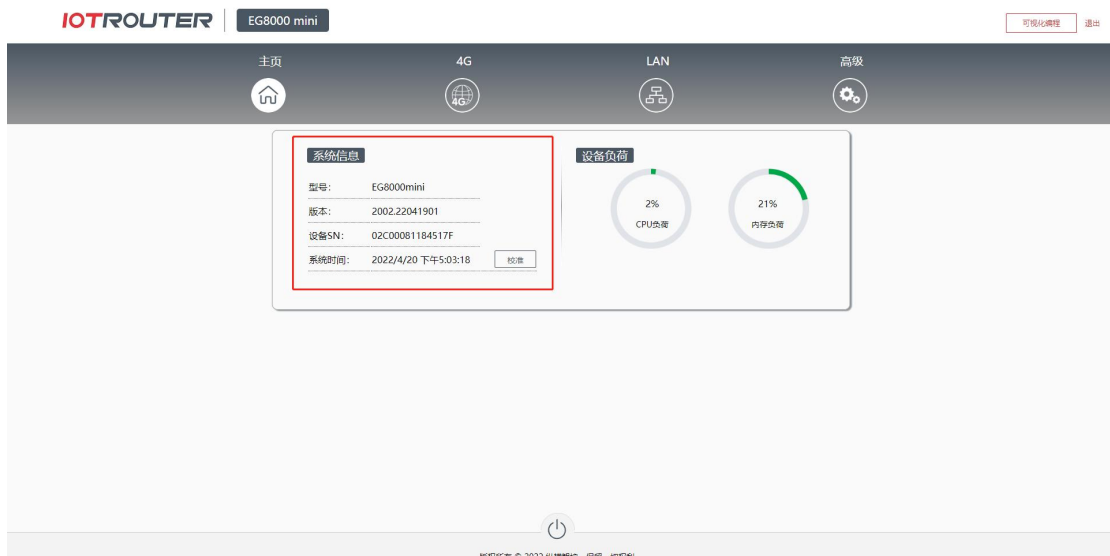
IOTROUTER EG8000 mini

可视化编程 退出

主页 4G LAN 高级

4G

系统信息

型号: EG8000mini

版本: 2002.22041901

设备SN: 02C00081184517F

系统时间: 2022/4/20 下午5:03:18 校准

设备负荷

2%
CPU负荷

21%
内存负荷

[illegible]